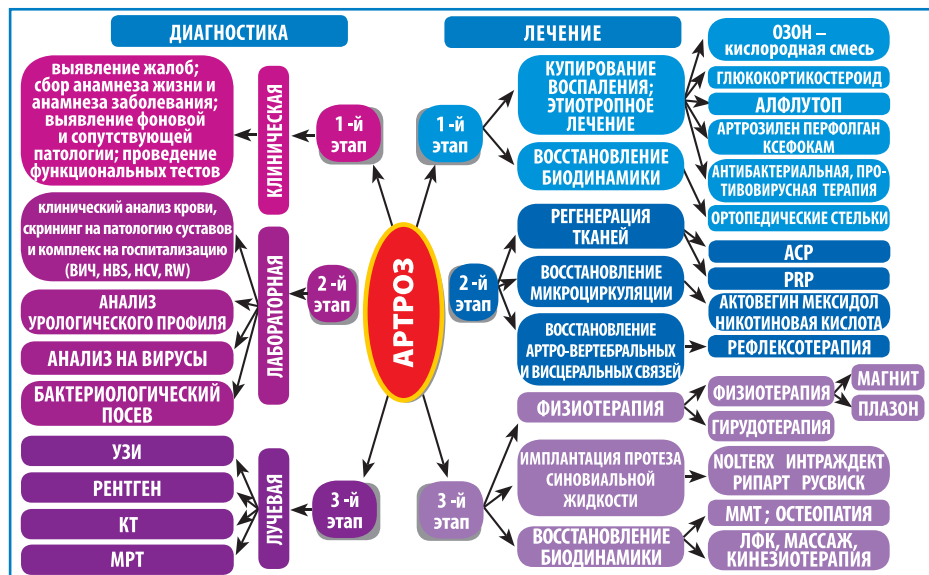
ДИАГНОСТИКА

ЛЕЧЕНИЕ

АРТРОЗ

КЛИНИЧЕСКАЯ

1 -й этап

выявление жалоб; сбор анамнеза жизни и анамнеза заболевания; выявление фоновой и сопутствующей патологии; проведение функциональных тестов

ЛАБОРАТОРНАЯ

2 -й этап

клинический анализ крови, скрининг на патологию суставов и комплекс на госпитализацию (ВИЧ, HBS, HCV, RW)

АНАЛИЗ УРОЛОГИЧЕСКОГО ПРОФИЛЯ

АНАЛИЗ НА ВИРУСЫ

БАКТЕРИОЛОГИЧЕСКИЙ ПОСЕВ

ЛУЧЕВАЯ

3 -й этап

УЗИ

РЕНТГЕН

КТ

МРТ

1 -й этап

КУПИРОВАНИЕ ВОСПАЛЕНИЯ; ЭТИОТРОПНОЕ ЛЕЧЕНИЕ

ВОССТАНОВЛЕНИЕ БИОДИНАМИКИ

ОЗОН – кислородная смесь

ГЛЮКОКОРТИКОСТЕРОИД

АЛФЛУТОП

АРТРОЗИЛЕН ПЕРФОЛГАН КСЕФОКАМ

АНТИБАКТЕРИАЛЬНАЯ, ПРОТИВОВИРУСНАЯ ТЕРАПИЯ

ОРТОПЕДИЧЕСКИЕ СТЕЛЬКИ

2 -й этап

РЕГЕНЕРАЦИЯ ТКАНЕЙ

ВОССТАНОВЛЕНИЕ МИКРОЦИРКУЛЯЦИИ

ВОССТАНОВЛЕНИЕ АРТРО-ВЕРТЕБРАЛЬНЫХ И ВИСЦЕРАЛЬНЫХ СВЯЗЕЙ

ACP

PRP

АКТОВЕГИН МЕКСИДОЛ НИКОТИНОВАЯ КИСЛОТА

РЕФЛЕКСОТЕРАПИЯ

3 -й этап

ФИЗИОТЕРАПИЯ

ИМПЛАНТАЦИЯ ПРОТЕЗА СИНОВИАЛЬНОЙ ЖИДКОСТИ

ВОССТАНОВЛЕНИЕ БИОДИНАМИКИ

ФИЗИОТЕРАПИЯ

ГИРУДОТЕРАПИЯ

МАГНИТ

ПЛАЗОН

NOLTERX ИНТРАДЖЕКТ РИПАРТ РУСВИСК

ММТ ; ОСТЕОПАТИЯ

ЛФК, МАССАЖ, КИНЕЗИОТЕРАПИЯ